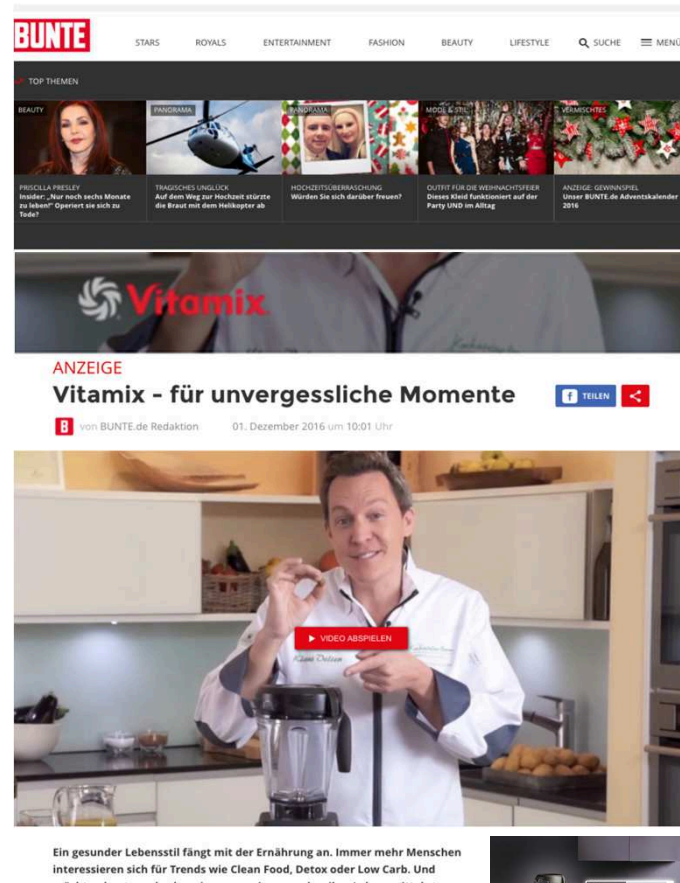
BUNTE

STARS ROYALS ENTERTAINMENT FASHION BEAUTY LIFESTYLE SUCHE MENÜ

TOP THEMEN

BEAUTY
PRISCILLA PRESLEY
Insider: „Nur noch sechs Monate zu leben!" Operiert sie sich zu Tode?

PANORAMA
TRAGISCHES UNGLÜCK
Auf dem Weg zur Hochzeit stürzte die Braut mit dem Helikopter ab

PANORAMA
HOCHZEITSÜBERRASCHUNG
Würden Sie sich darüber freuen?

MODE & STIL
OUTFIT FÜR DIE WEIHNACHTSFEIER
Dieses Kleid funktioniert auf der Party UND im Alltag

VERMISCHTES
ANZEIGE: GEWINNSPIEL
Unser BUNTE.de Adventskalender 2016

Vitamix

ANZEIGE
Vitamix - für unvergessliche Momente

TEILEN

B von BUNTE.de Redaktion 01. Dezember 2016 um 10:01 Uhr

VIDEO ABSPIELEN

Ein gesunder Lebensstil fängt mit der Ernährung an. Immer mehr Menschen interessieren sich für Trends wie Clean Food, Detox oder Low Carb. Und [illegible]